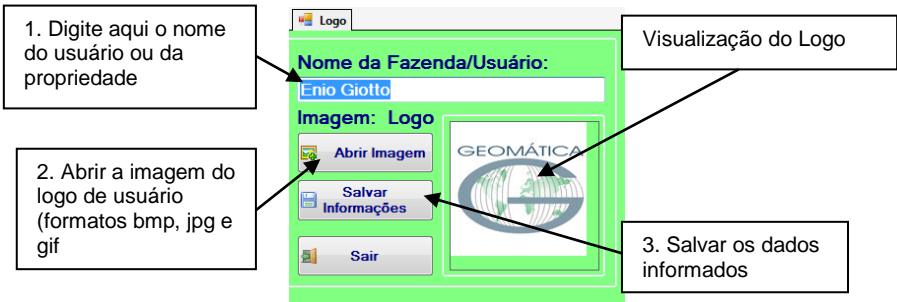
1. Digite aqui o nome do usuário ou da propriedade

Logo

Nome da Fazenda/Usuário:

Enio Giotto

Imagem: Logo

Abrir Imagem

Salvar Informações

Sair

GEOMÁTICA

Visualização do Logo

2. Abrir a imagem do logo de usuário (formatos bmp, jpg e gif

3. Salvar os dados informados